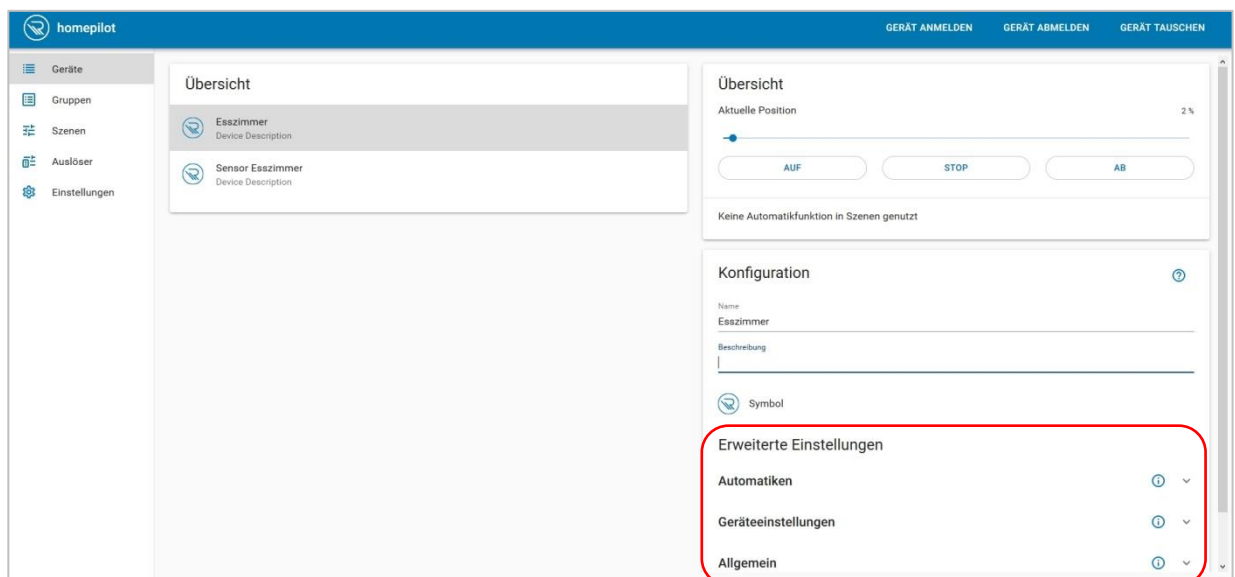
homepilot

GERÄT ANMELDEN GERÄT ABMELDEN GERÄT TAUSCHEN

Geräte
Gruppen
Szenen
Auslöser
Einstellungen

Übersicht

Esszimmer
Device Description

Sensor Esszimmer
Device Description

Übersicht

Aktuelle Position 2 %

AUF STOP AB

Keine Automatikfunktion in Szenen genutzt

Konfiguration

Name
Esszimmer

Beschreibung

Symbol

Erweiterte Einstellungen

Automatiken

Geräteeinstellungen

Allgemein